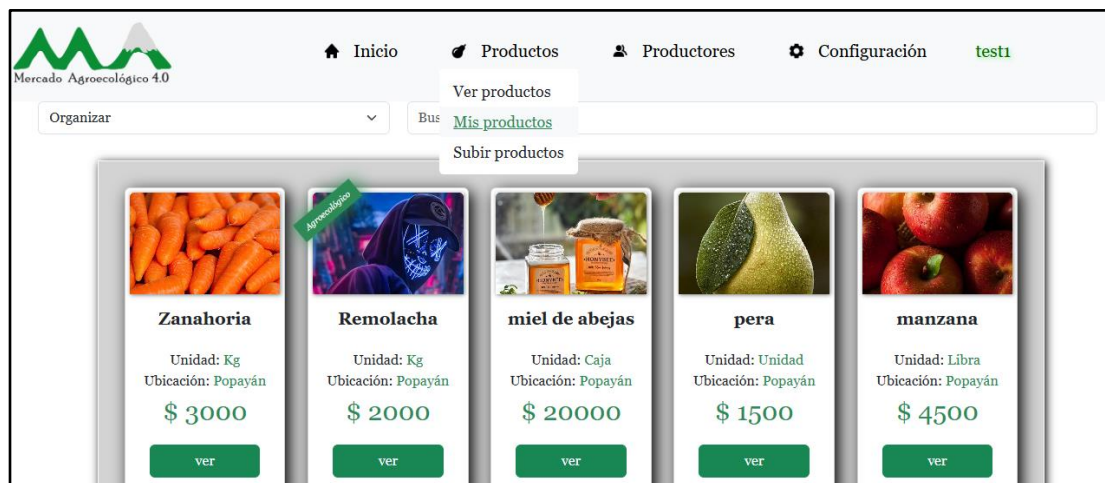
Mercado Agroecológico 4.0

Inicio
Productos
Productores
Configuración
test1

Ver productos
Mis productos
Subir productos

Organizar
Bus

Zanahoria
Unidad: Kg
Ubicación: Popayán
$ 3000
ver

Agroecológico
Remolacha
Unidad: Kg
Ubicación: Popayán
$ 2000
ver

miel de abejas
Unidad: Caja
Ubicación: Popayán
$ 20000
ver

pera
Unidad: Unidad
Ubicación: Popayán
$ 1500
ver

manzana
Unidad: Libra
Ubicación: Popayán
$ 4500
ver